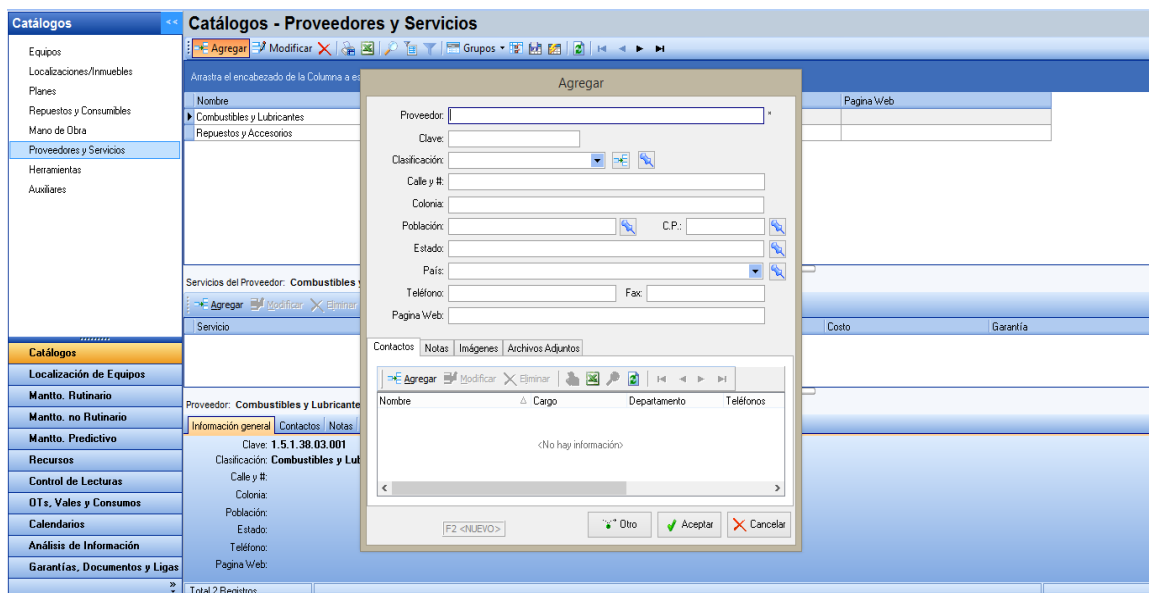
Catálogos

Equipos
Localizaciones/Inmuebles
Planes
Repuestos y Consumibles
Mano de Obra
Proveedores y Servicios
Herramientas
Auxiliares

Catálogos
Localización de Equipos
Mantto. Rutinario
Mantto. no Rutinario
Mantto. Predictivo
Recursos
Control de Lecturas
OTs, Vales y Consumos
Calendarios
Análisis de Información
Garantías, Documentos y Ligas

Catálogos - Proveedores y Servicios

Agregar Modificar Grupos

Arrastra el encabezado de la Columna a es

| Nombre | Pagina Web |
|---|---|
| Combustibles y Lubricantes | |
| Repuestos y Accesorios | |

Servicios del Proveedor: Combustibles y

Agregar Modificar Eliminar

| Servicio | Costo | Garantía |
|---|---|---|

Proveedor: Combustibles y Lubricante

Información general Contactos Notas

Clave: 1.5.1.38.03.001
Clasificación: Combustibles y Lub
Calle y #:
Colonia:
Población:
Estado:
Teléfono:
Pagina Web:

Total 2 Registros

Agregar

Proveedor: *
Clave:
Clasificación:
Calle y #:
Colonia:
Población: C.P.:
Estado:
País:
Teléfono: Fax:
Pagina Web:

Contactos Notas Imágenes Archivos Adjuntos

Agregar Modificar Eliminar

| Nombre | Cargo | Departamento | Teléfonos |
|---|---|---|---|

<No hay información>

F2 <NUEVO>

Otro Aceptar Cancelar